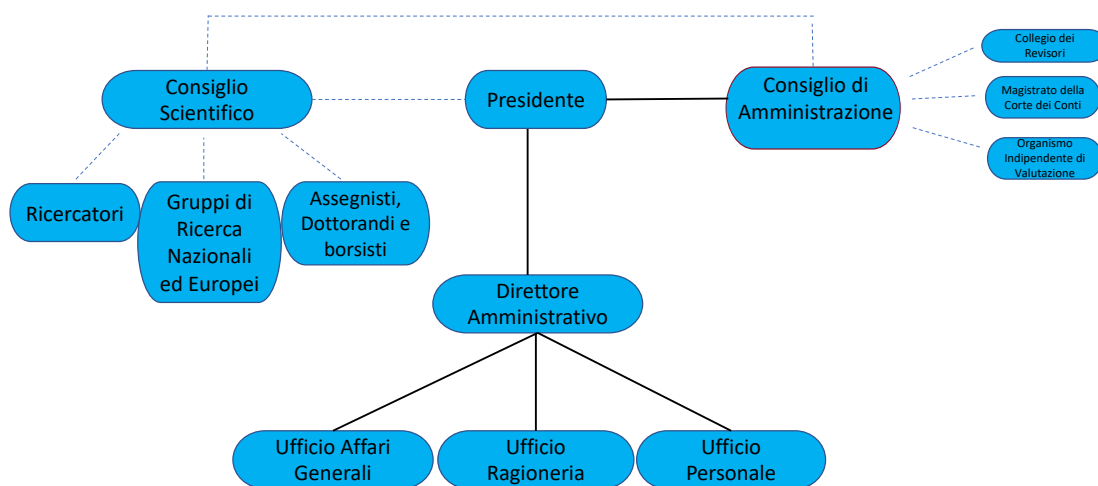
Consiglio Scientifico

Presidente

Consiglio di Amministrazione

Collegio dei Revisori

Magistrato della Corte dei Conti

Organismo Indipendente di Valutazione

Ricercatori

Gruppi di Ricerca Nazionali ed Europei

Assegnisti, Dottorandi e borsisti

Direttore Amministrativo

Ufficio Affari Generali

Ufficio Ragioneria

Ufficio Personale